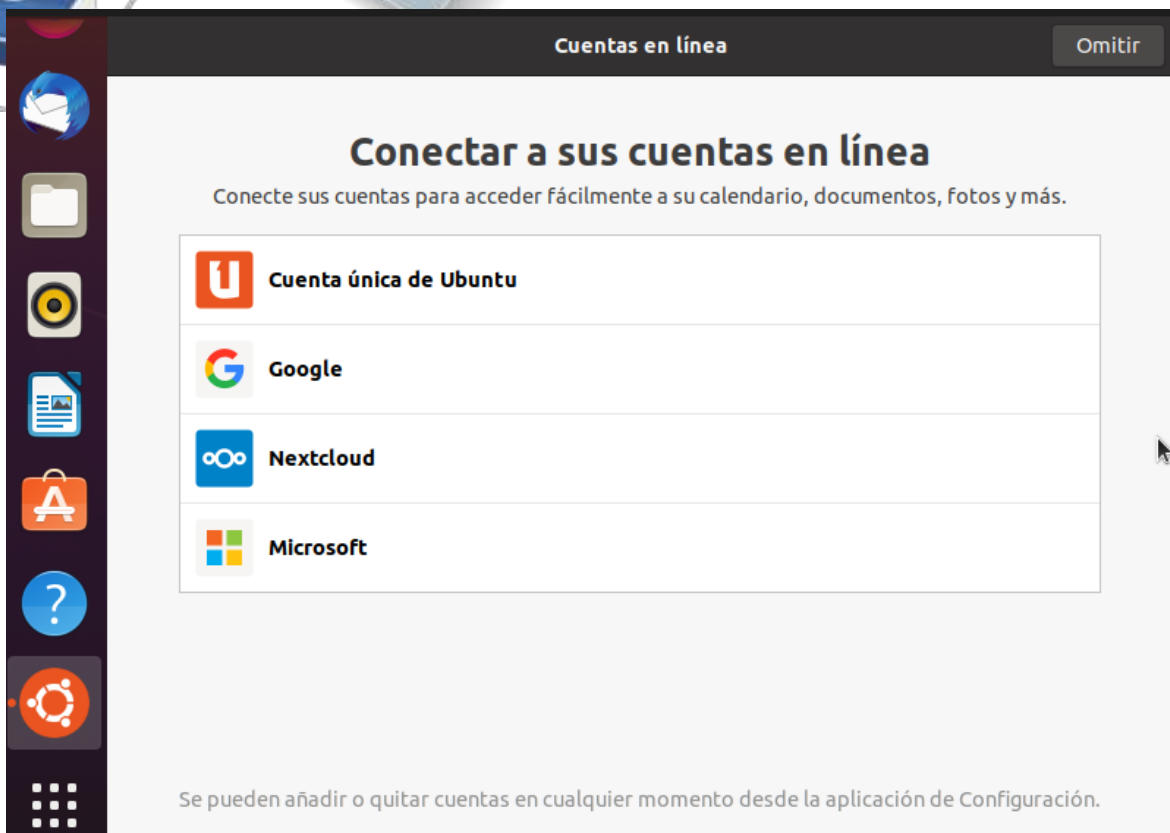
Cuentas en línea

Omitir

Conectar a sus cuentas en línea

Conecte sus cuentas para acceder fácilmente a su calendario, documentos, fotos y más.

Cuenta única de Ubuntu

Google

Nextcloud

Microsoft

Se pueden añadir o quitar cuentas en cualquier momento desde la aplicación de Configuración.